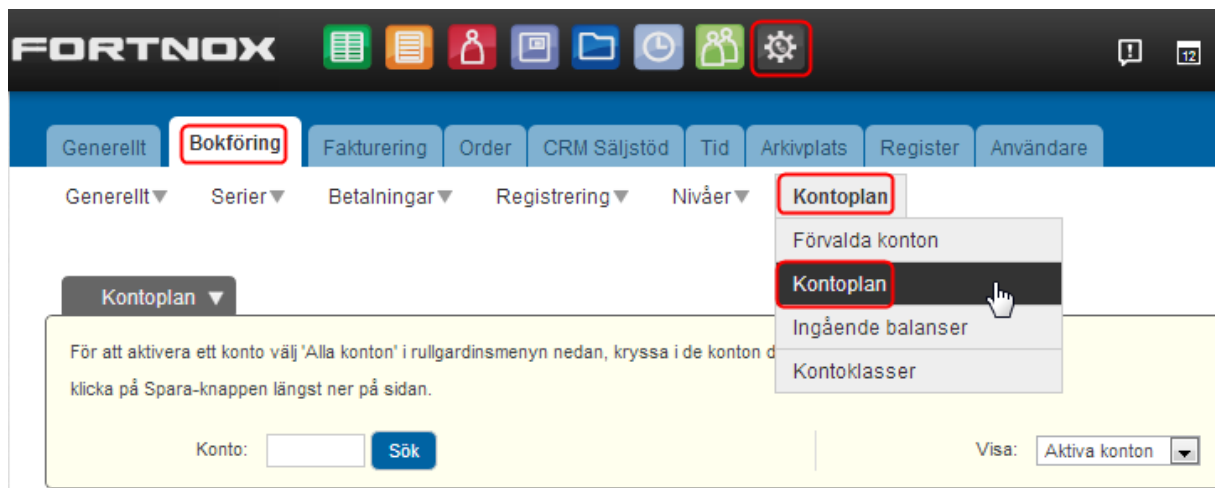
FORTNOX

12

Generellt | Bokföring | Fakturering | Order | CRM Säljstöd | Tid | Arkivplats | Register | Användare

Generellt▼ Serier▼ Betalningar▼ Registrering▼ Nivåer▼ Kontoplan

Förvalda konton
Kontoplan
Ingående balanser
Kontoklasser

Kontoplan ▼

För att aktivera ett konto välj 'Alla konton' i rullgardinsmenyn nedan, kryssa i de konton d

klicka på Spara-knappen längst ner på sidan.

Konto: Sök

Visa: Aktiva konton